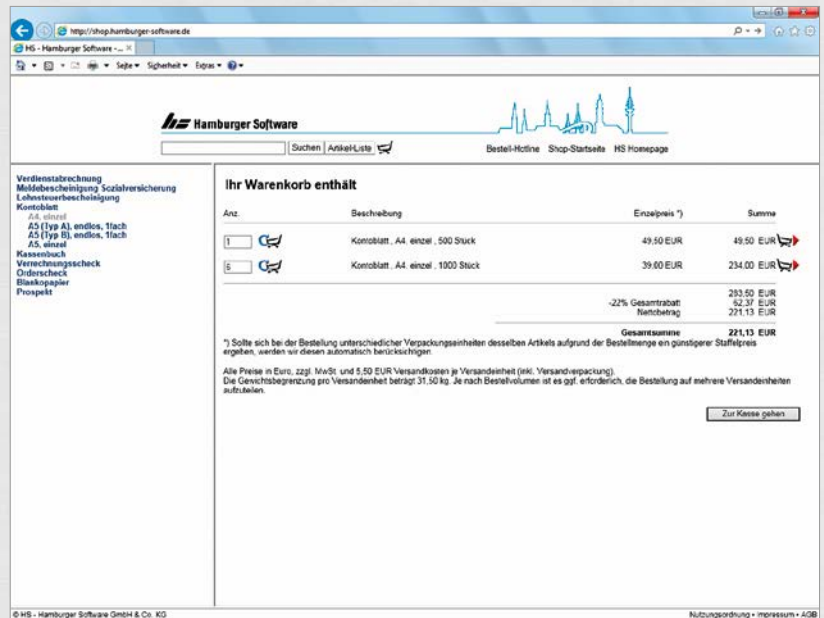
http://shop.hamburger-software.de

HS - Hamburger Software - ...

Seite ▾ Sicherheit ▾ Extras ▾

Hamburger Software

Suchen Artikel-Liste

Bestell-Hotline Shop-Startseite HS Homepage

Verdienstabrechnung
Meldebescheinigung Sozialversicherung
Lohnsteuerbescheinigung
Kontoblatt
A4, einzel
A5 (Typ A), endlos, 1fach
A5 (Typ B), endlos, 1fach
A5, einzel
Kassenbuch
Verrechnungsscheck
Orderscheck
Blankopapier
Prospekt

Ihr Warenkorb enthält

| Anz. | Beschreibung | Einzelpreis *) | Summe |
|---|---|---|---|
| 1 | Kontoblatt , A4, einzel , 500 Stück | 49,50 EUR | 49,50 EUR |
| 6 | Kontoblatt , A4, einzel , 1000 Stück | 39,00 EUR | 234,00 EUR |

283,50 EUR
-22% Gesamtrabatt 62,37 EUR
Nettobetrag 221,13 EUR
Gesamtsumme 221,13 EUR

*) Sollte sich bei der Bestellung unterschiedlicher Verpackungseinheiten desselben Artikels aufgrund der Bestellmenge ein günstigerer Staffelpreis ergeben, werden wir diesen automatisch berücksichtigen.

Alle Preise in Euro, zzgl. MwSt. und 5,50 EUR Versandkosten je Versandeinheit (inkl. Versandverpackung).
Die Gewichtsbegrenzung pro Versandeinheit beträgt 31,50 kg. Je nach Bestellvolumen ist es ggf. erforderlich, die Bestellung auf mehrere Versandeinheiten aufzuteilen.

Zur Kasse gehen

© HS - Hamburger Software GmbH & Co. KG

Nutzungsordnung • Impressum • AGB